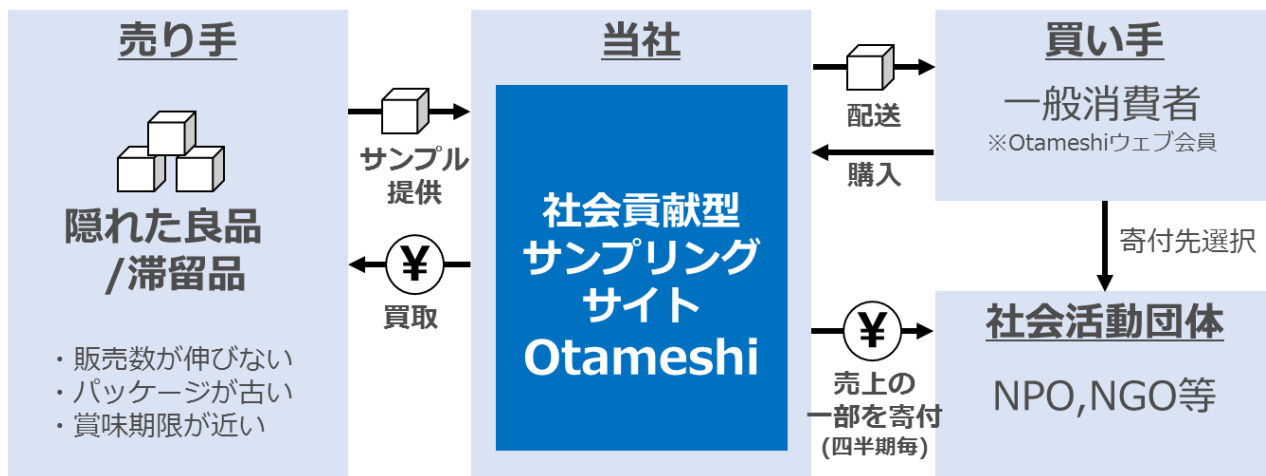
売り手

隠れた良品 /滞留品

・販売数が伸びない
・パッケージが古い
・賞味期限が近い

サンプル提供

¥

買取

当社

社会貢献型 サンプリング サイト Otameshi

配送

購入

買い手

一般消費者
※Otameshiウェブ会員

寄付先選択

¥

売上の 一部を寄付 (四半期毎)

社会活動団体

NPO,NGO等